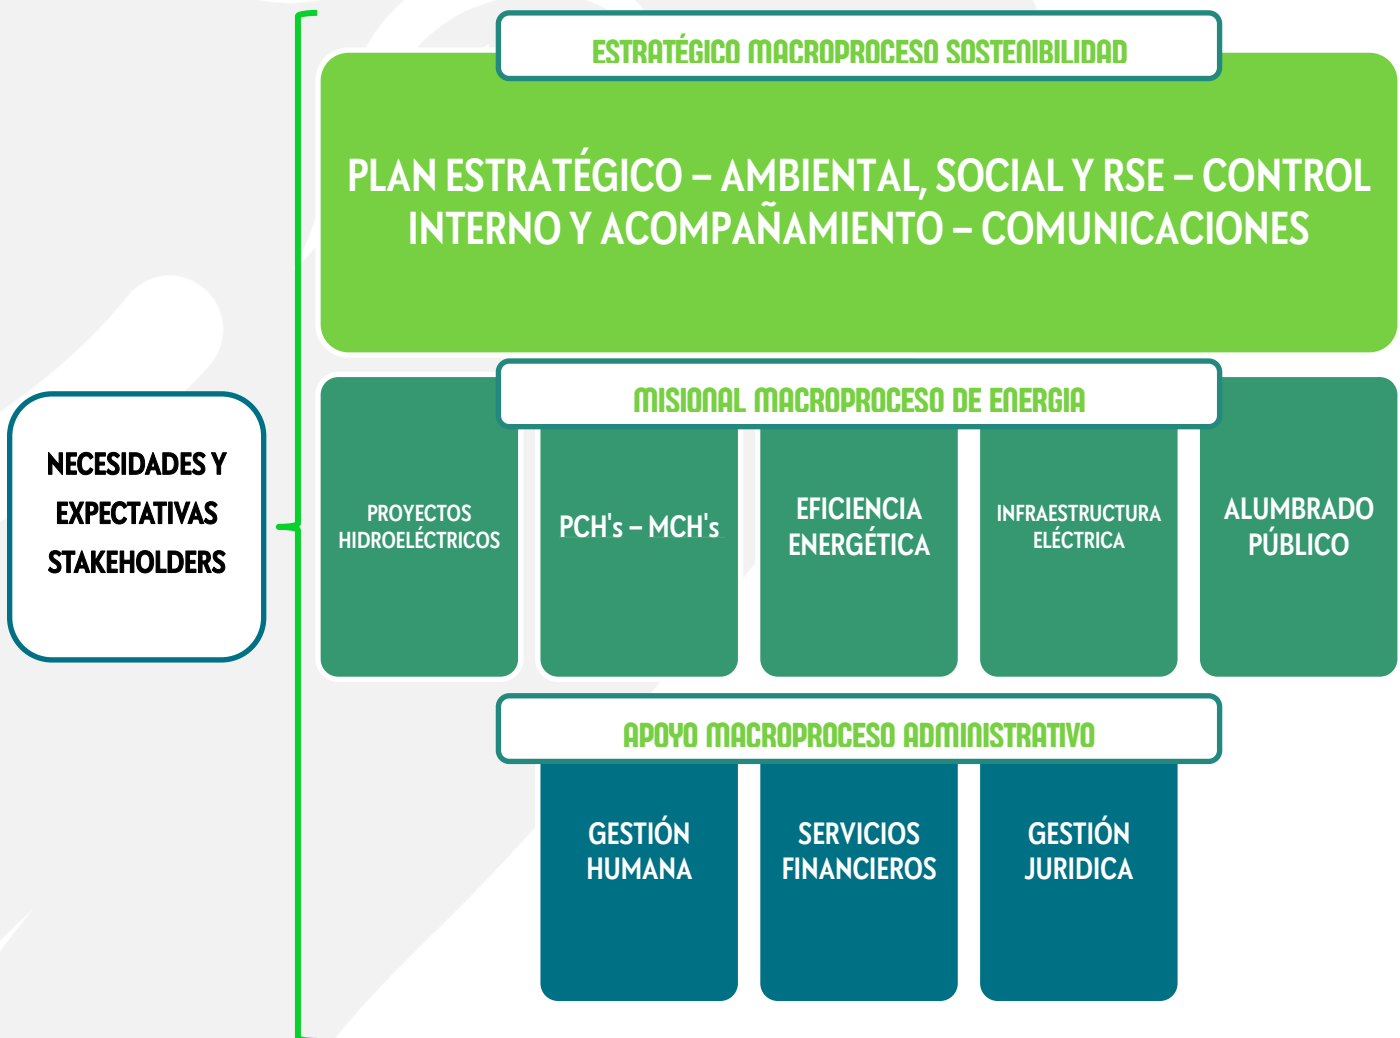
NECESIDADES Y EXPECTATIVAS STAKEHOLDERS

ESTRATÉGICO MACROPROCESO SOSTENIBILIDAD

PLAN ESTRATÉGICO – AMBIENTAL, SOCIAL Y RSE – CONTROL INTERNO Y ACOMPAÑAMIENTO – COMUNICACIONES

MISIONAL MACROPROCESO DE ENERGIA

PROYECTOS HIDROELÉCTRICOS

PCH's – MCH's

EFICIENCIA ENERGÉTICA

INFRAESTRUCTURA ELÉCTRICA

ALUMBRADO PÚBLICO

APOYO MACROPROCESO ADMINISTRATIVO

GESTIÓN HUMANA

SERVICIOS FINANCIEROS

GESTIÓN JURIDICA